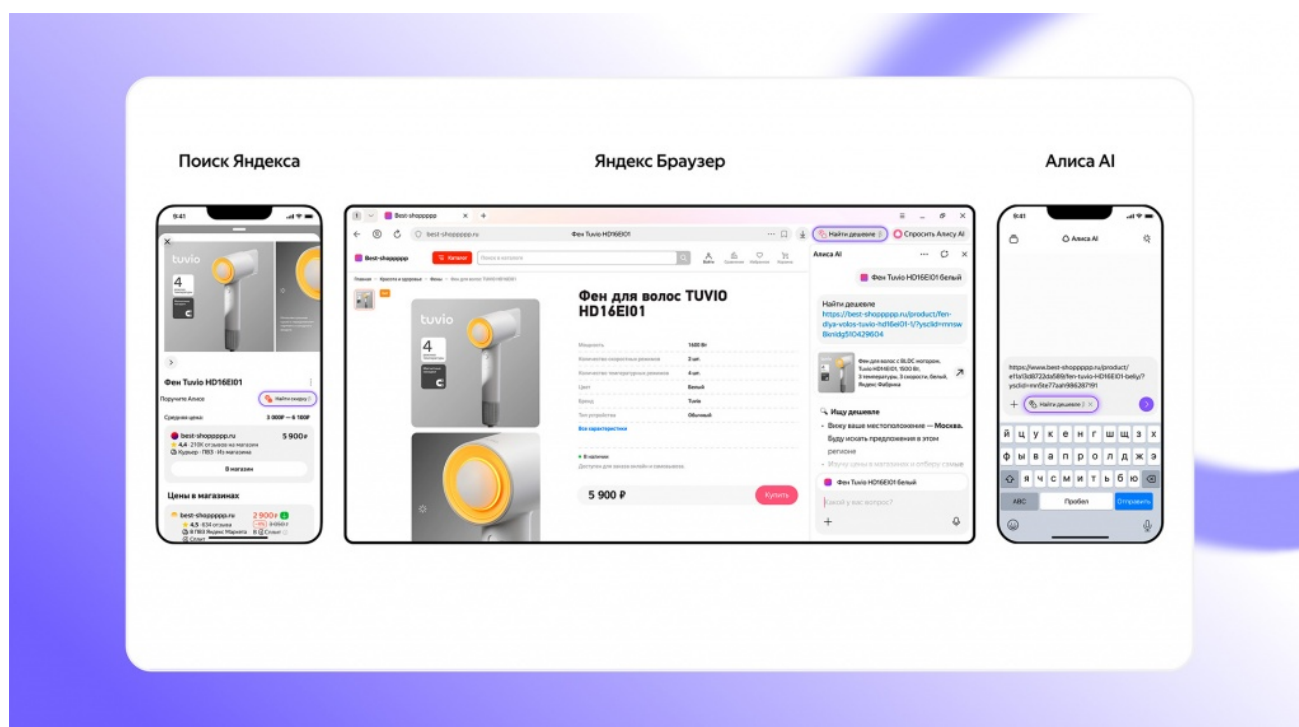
Поиск Яндекса

Яндекс Браузер

Алиса AI

9:41

tuvio

4

Фен Tuvio HD16EI01

Поручите Алисе

Найти скидку

Средняя цена

3 000 ₽ — 6 160 ₽

best-shoppppp.ru

5 900 ₽

4,4 · 210К отзывов на магазин

Курьер · ПВЗ · Из магазина

В магазин

Цены в магазинах

best-shoppppp.ru

2 900 ₽

4,5 · 634 отзыва

Best-shoppppp

best-shoppppp.ru

Фен Tuvio HD16EI01

Найти дешевле

Спросить Алису AI

Best-shoppppp

Каталог

Найти в каталоге

Войти

Заказы

Избранное

Корзина

Главная > Красота и здоровье > Фены > Фен для волос TUVIO HD16EI01

Фен для волос TUVIO HD16EI01

Мощность 1600 Вт

Количество скоростных режимов 3 шт.

Количество температурных режимов 4 шт.

Цвет Белый

Бренд Tuvio

Тип устройства Обычный

Все характеристики

В наличии

Доступен для заказа онлайн и самовывоза.

5 900 ₽

Купить

Алиса AI

Фен Tuvio HD16EI01 белый

Найти дешевле
https://best-shoppppp.ru/product/fen-dlya-volos-tuvio-hd16ei01-1/?ysclid=mnsw8kridg510429604

Фен для волос с BLDC мотором, Tuvio HD16EI01, 1600 Вт, 3 температуры, 3 скорости, белый, Яндекс Фабрика

Ищу дешевле

Вижу ваше местоположение — Москва. Буду искать предложения в этом регионе

Изучаю цены в магазинах и отбираю самые

Фен Tuvio HD16EI01 белый

Какой у вас вопрос?

9:41

Алиса AI

https://www.best-shoppppp.ru/product/ef1a13d6722da589/fen-tuvio-hd16ei01-belly/?ysclid=mn5te77aan986261191

Найти дешевле

й ц у к е н г ш щ з х
ф ы в а п р о л д ж э
я ч с м и т ь б ю

АВС

Пробел

Отправить